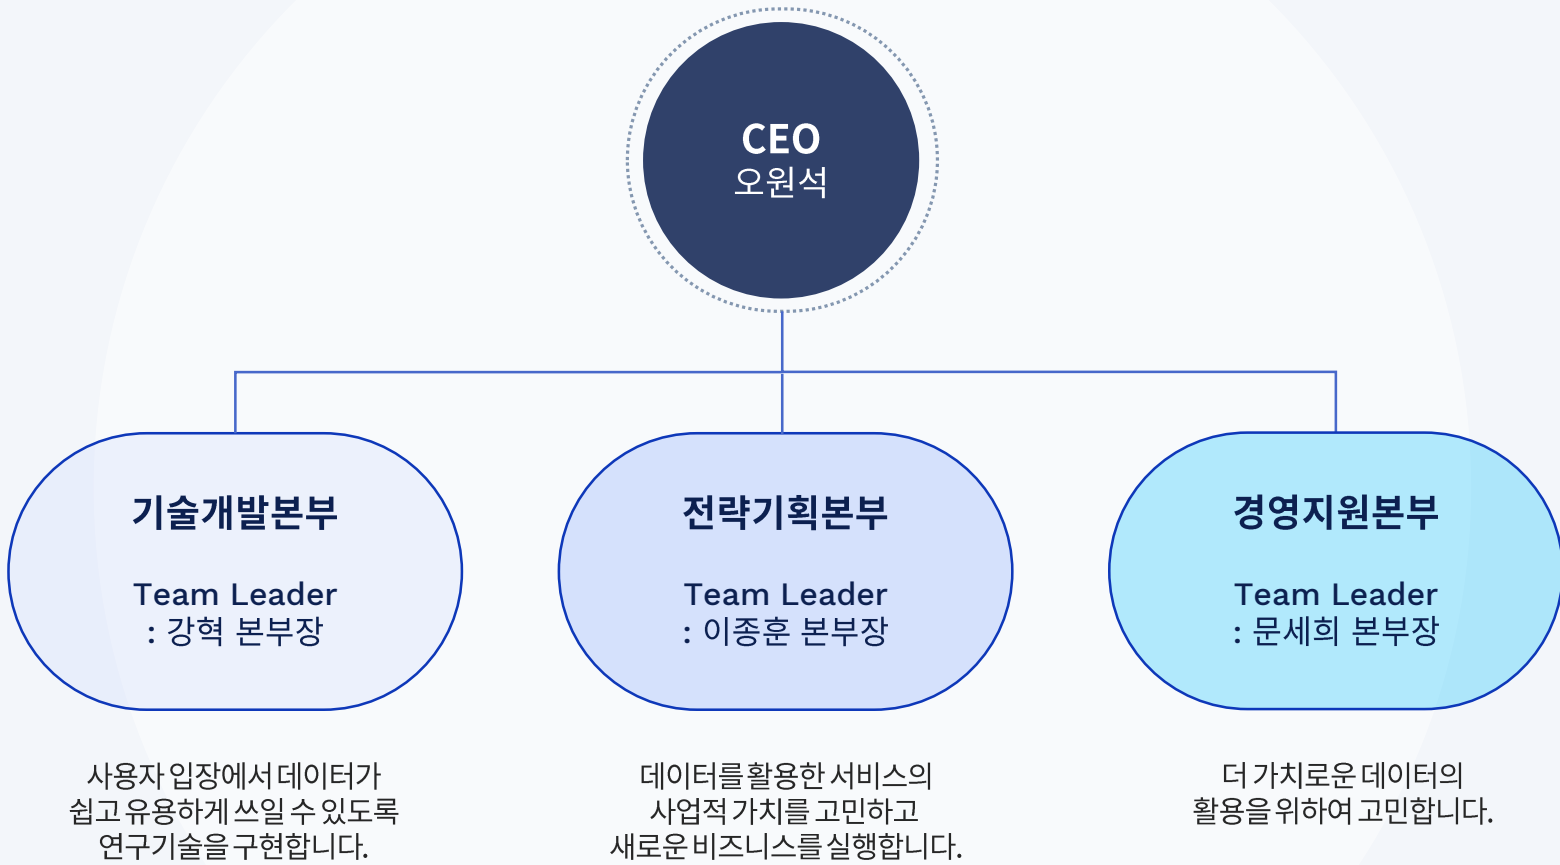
CEO
오원석

기술개발본부

Team Leader
: 강혁 본부장

전략기획본부

Team Leader
: 이종훈 본부장

경영지원본부

Team Leader
: 문세희 본부장

사용자 입장에서 데이터가 쉽고 유용하게 쓰일 수 있도록 연구기술을 구현합니다.

데이터를 활용한 서비스의 사업적 가치를 고민하고 새로운 비즈니스를 실행합니다.

더 가치로운 데이터의 활용을 위하여 고민합니다.